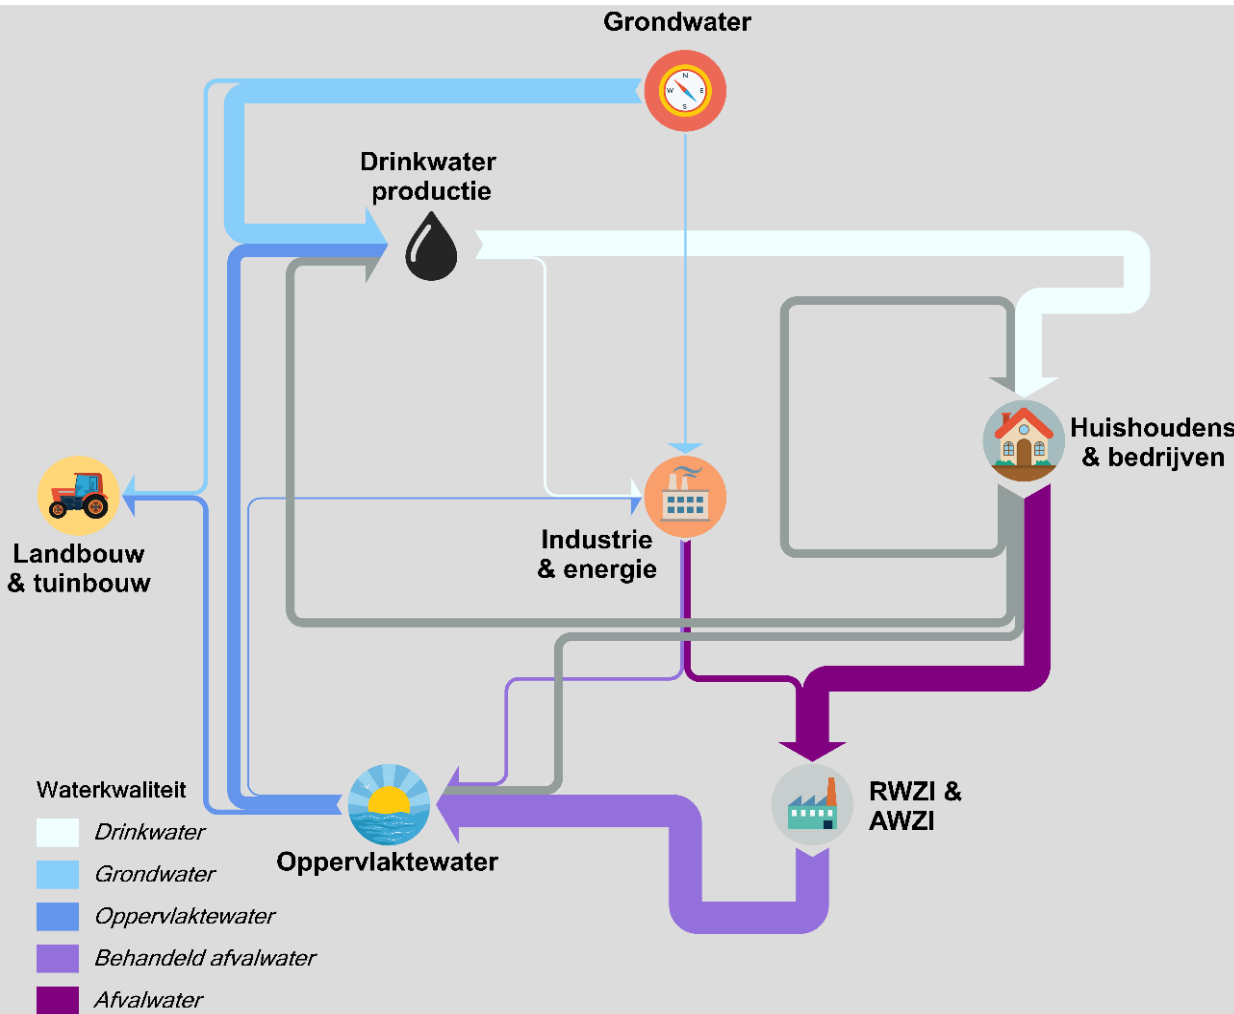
Grondwater

Drinkwater productie

Huishoudens & bedrijven

Landbouw & tuinbouw

Industrie & energie

RWZI & AWZI

Oppervlaktewater

Waterkwaliteit
Drinkwater
Grondwater
Oppervlaktewater
Behandeld afvalwater
Afvalwater